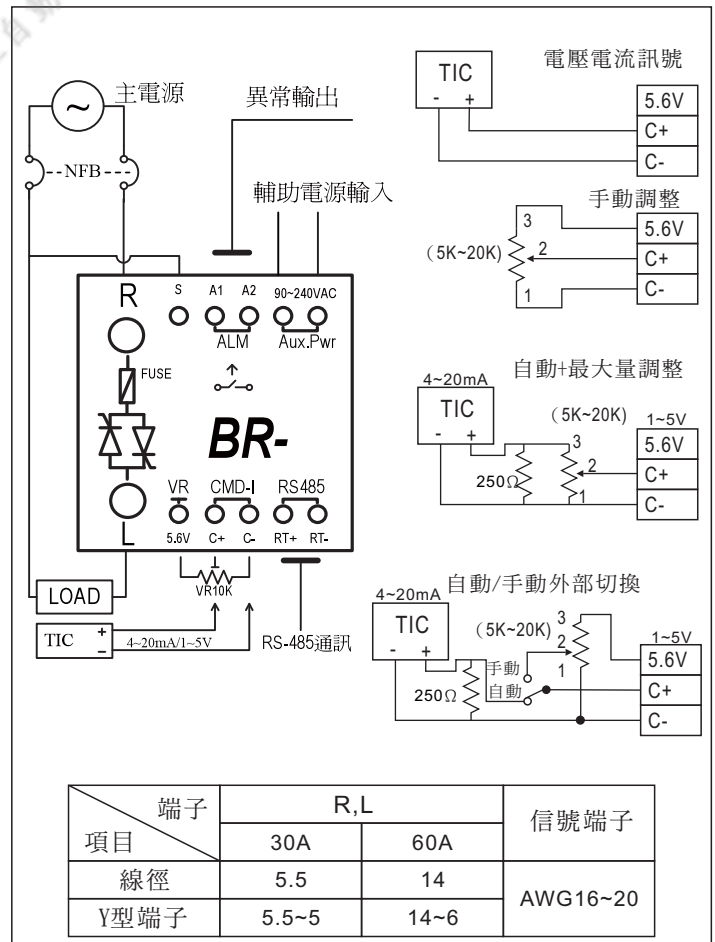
主電源

NFB

異常輸出

輔助電源輸入

R S A1 A2 90~240VAC

ALM Aux.Pwr

FUSE

BR-

VR CMD-I RS485

5.6V C+ C- RT+ RT-

L

VR10K

LOAD

TIC + - 4~20mA/1~5V

RS-485通訊

電壓電流訊號

TIC - +

5.6V
C+
C-

手動調整

(5K~20K) 3 2 1

5.6V
C+
C-

自動+最大量調整

4~20mA

TIC - +

(5K~20K) 1~5V

3 2 1

250Ω

5.6V
C+
C-

自動/手動外部切換

4~20mA

TIC - +

(5K~20K) 3 2 1 1~5V

手動

自動

250Ω

5.6V
C+
C-

| 端子 / 項目 | R,L 30A | R,L 60A | 信號端子 |
|---|---|---|---|
| 線徑 | 5.5 | 14 | AWG16~20 |
| Y型端子 | 5.5~5 | 14~6 | |